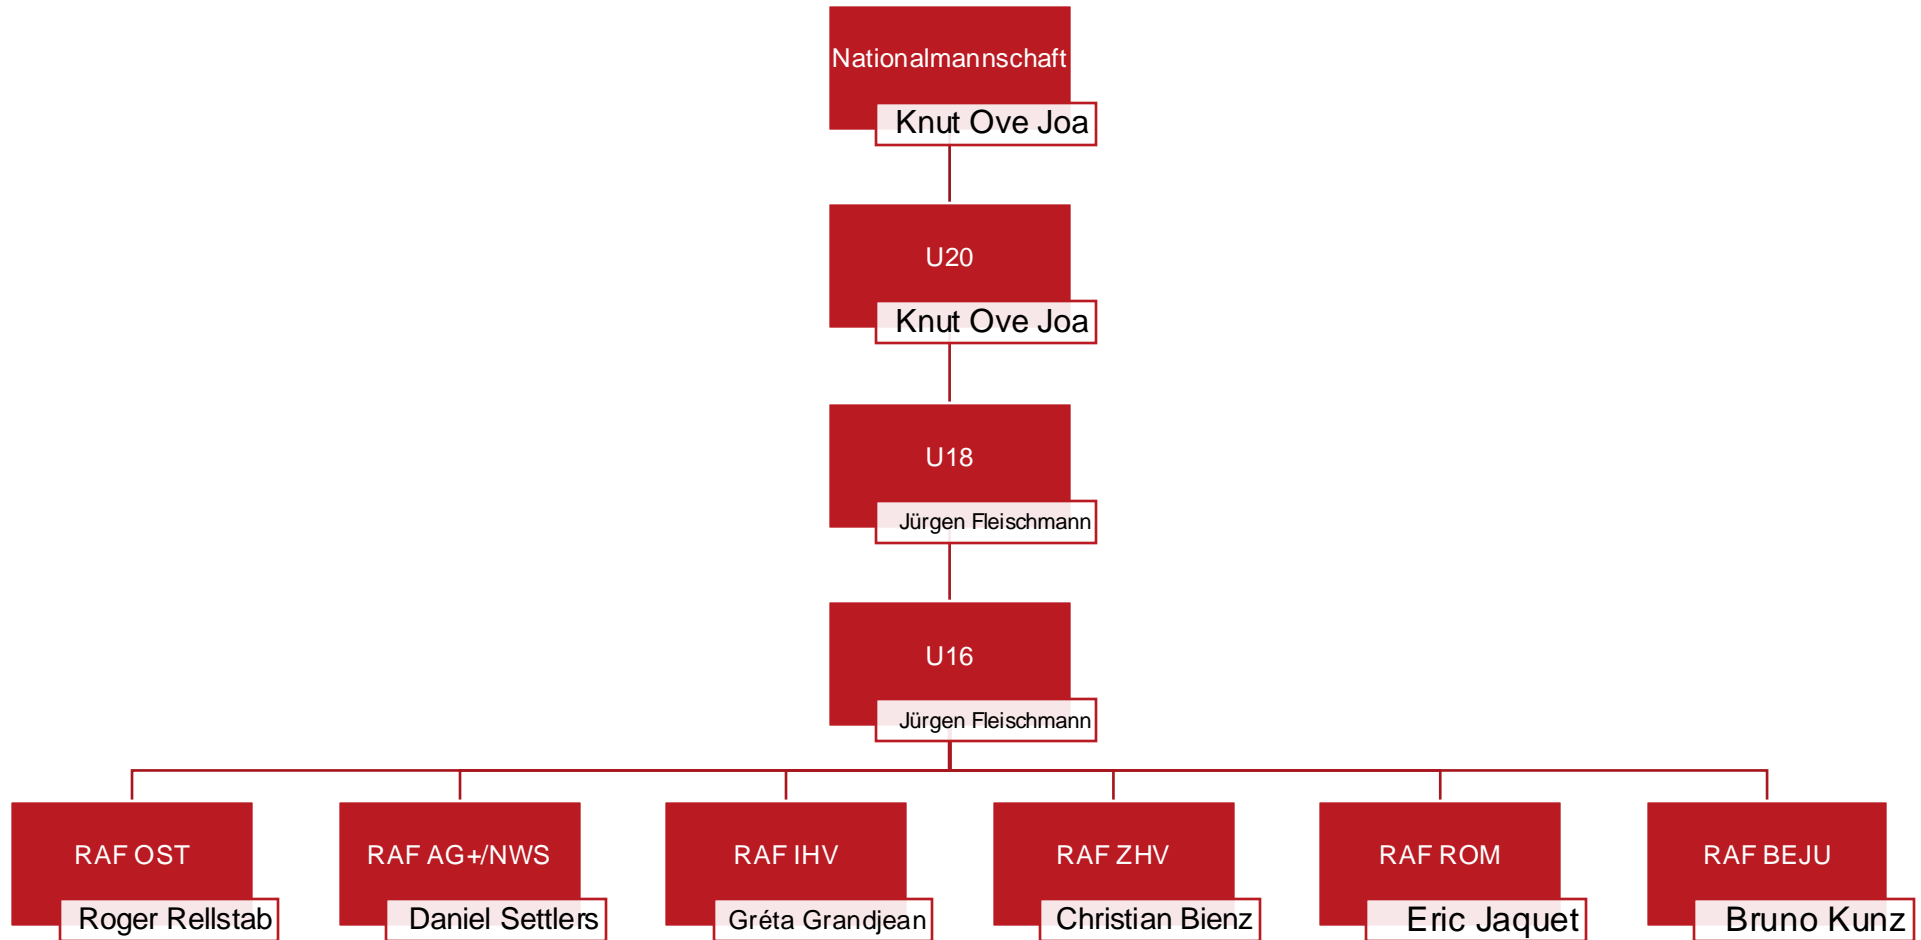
Nationalmannschaft
Knut Ove Joa

U20
Knut Ove Joa

U18
Jürgen Fleischmann

U16
Jürgen Fleischmann

RAF OST
Roger Rellstab

RAF AG+/NWS
Daniel Settlers

RAF IHV
Gréta Grandjean

RAF ZHV
Christian Bienz

RAF ROM
Eric Jaquet

RAF BEJU
Bruno Kunz